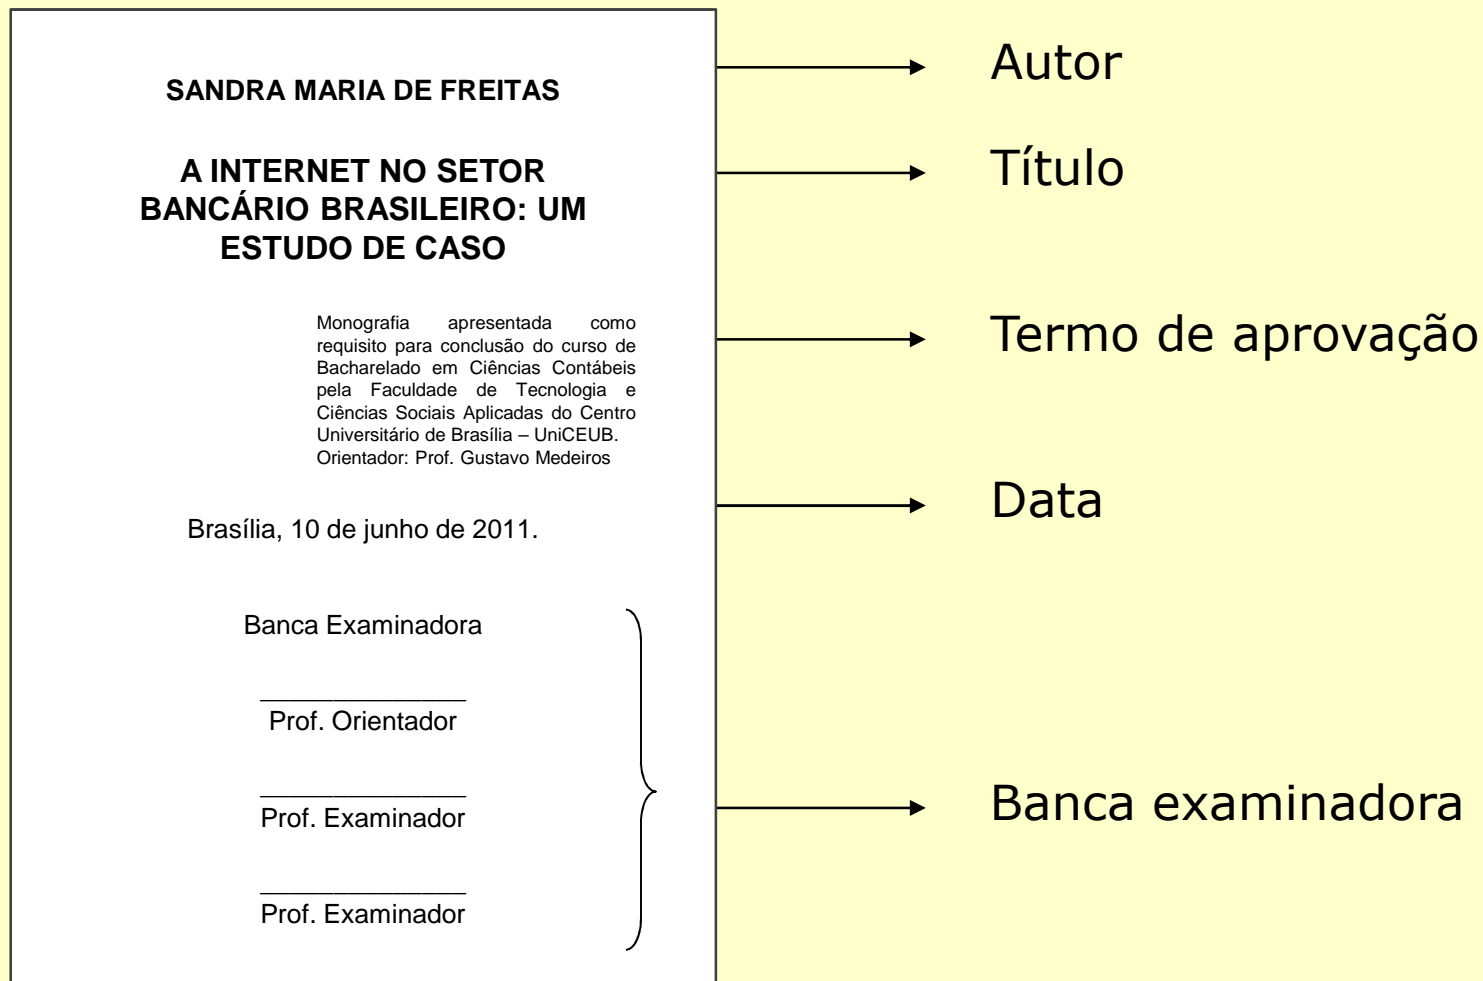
SANDRA MARIA DE FREITAS

A INTERNET NO SETOR BANCÁRIO BRASILEIRO: UM ESTUDO DE CASO

Monografia apresentada como requisito para conclusão do curso de Bacharelado em Ciências Contábeis pela Faculdade de Tecnologia e Ciências Sociais Aplicadas do Centro Universitário de Brasília – UniCEUB.
Orientador: Prof. Gustavo Medeiros

Brasília, 10 de junho de 2011.

Banca Examinadora

_______________
Prof. Orientador

_______________
Prof. Examinador

_______________
Prof. Examinador

Autor

Título

Termo de aprovação

Data

Banca examinadora